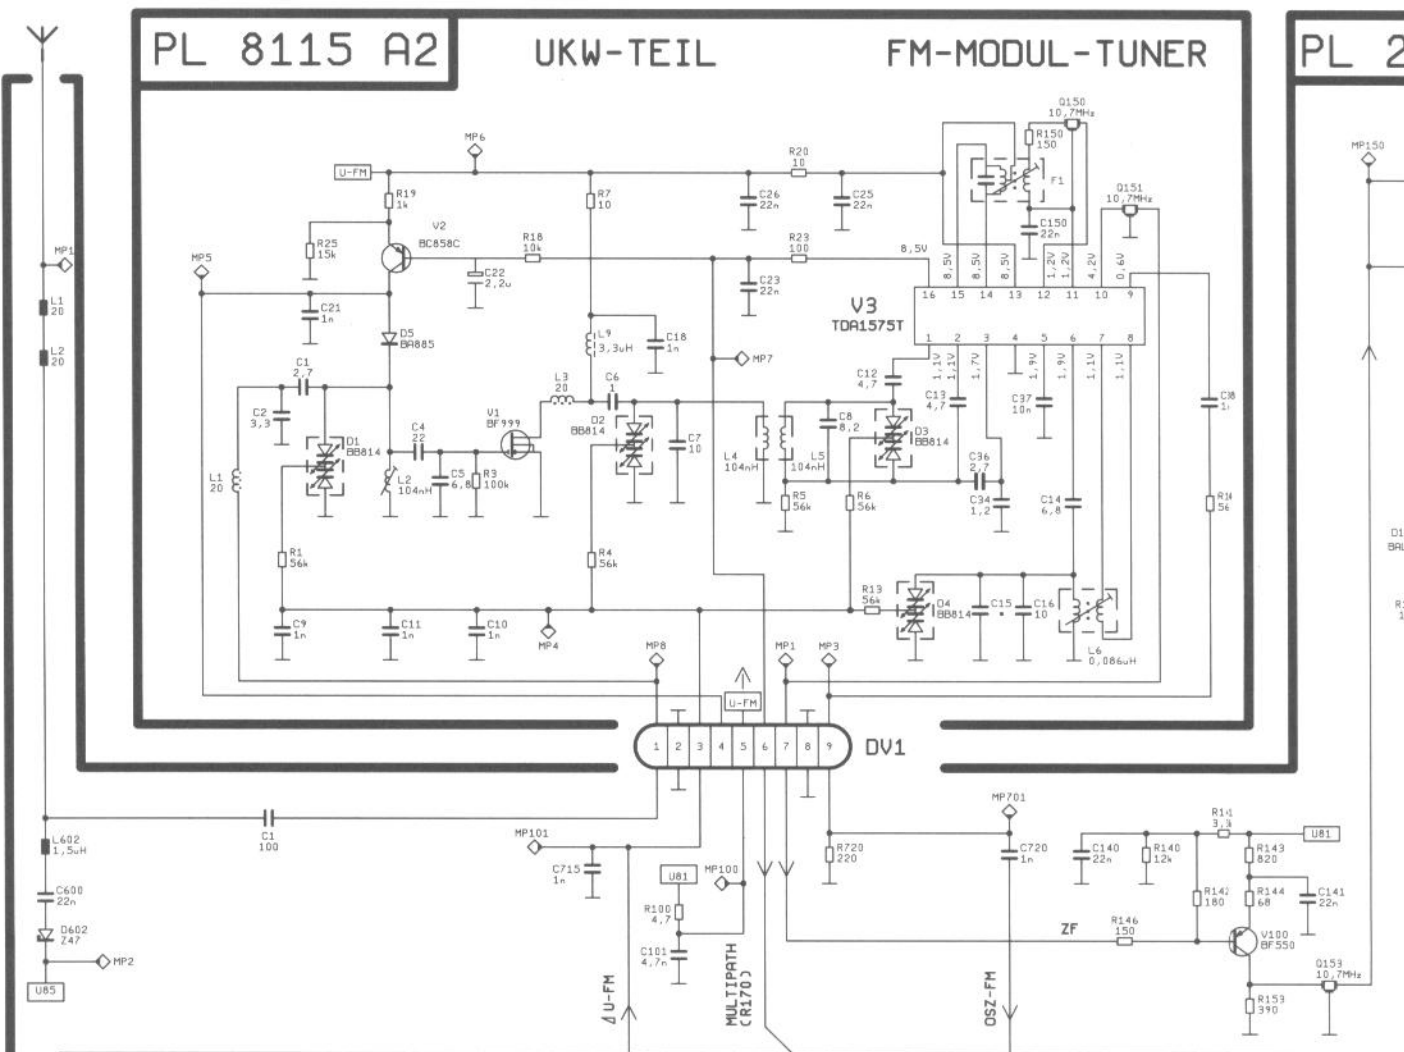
PL 8115 A2 UKW-TEIL FM-MODUL-TUNER

PL 2

U-FM
MP6
R19 1k
R25 15k
V2 BC858C
R18 10k
C22 2,2u
R7 10
R20 10
C26 22n
C25 22n
R23 100
C23 22n
8,5V
Q150 10,7MHz
R150 150
F1
C150 22n
Q151 10,7MHz
MP5
C21 1n
D5 BA885
L9 3,3uH
C18 1n
MP7
C1 2,7
C2 3,3
D1 BB814
L1 20
C4 22
L2 104nH
C5 6,8
R3 100k
V1 BF999
L3 20
C6 1
D2 BB814
C7 10
L4 104nH
L5 104nH
C8 8,2
C12 4,7
D3 BB814
C13 4,7
C37 10n
C36 2,7
C34 1,2
C14 6,8
C38 1
R14 56
R5 56k
R6 56k
R1 56k
R4 56k
R13 56k
D4 BB814
C15
C16 10
L6 0,086uH
C9 1n
C11 1n
C10 1n
MP4
MP8
MP1
MP3
U-FM
V3 TDA1575T
16 15 14 13 12 11 10 9
8,5V 8,5V 8,5V 1,2V 1,2V 4,2V 0,6V
1 2 3 4 5 6 7 8
1,1V 1,1V 1,7V 1,9V 1,9V 1,1V 1,1V
1 2 3 4 5 6 7 8 9
DV1

MP1
L1 20
L2 20
L602 1,5uH
C600 22n
D602 Z47
MP2
U85
C1 100
MP101
C715 1n
U81
MP100
R100 4,7
C101 4,7n
ΔU-FM
MULTIPATH (R170)
R720 220
MP701
C720 1n
OSZ-FM
C140 22n
R140 12k
R141 3,3k
U81
R143 820
R142 180
R144 68
C141 22n
ZF
R146 150
V100 BF550
Q153 10,7MHz
R153 390
MP150
D1 BA
R1 1